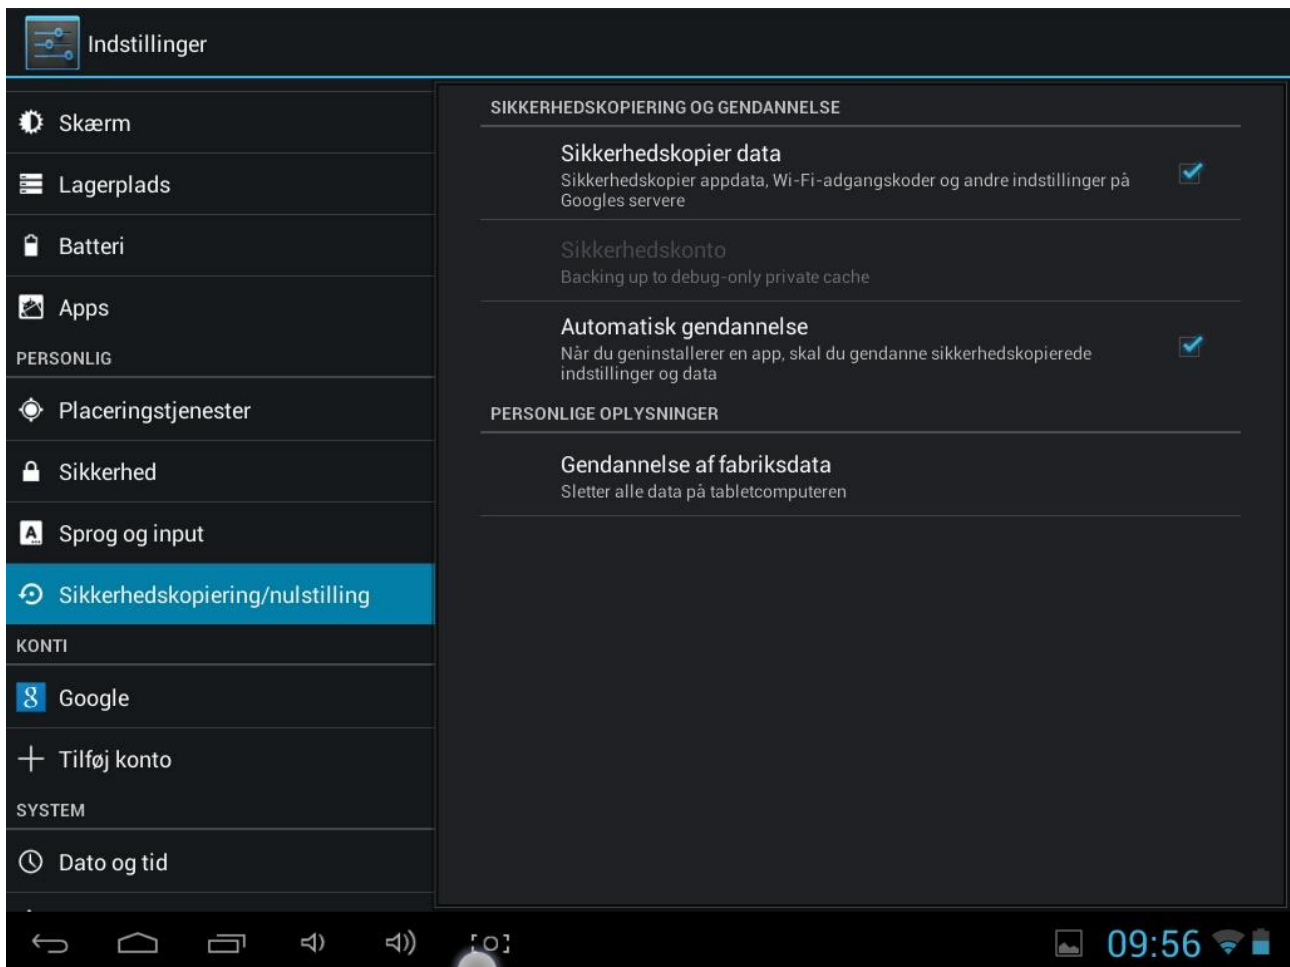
Indstillinger

Skærm

Lagerplads

Batteri

Apps

PERSONLIG

Placeringstjenester

Sikkerhed

Sprog og input

Sikkerhedskopiering/nulstilling

KONTI

Google

Tilføj konto

SYSTEM

Dato og tid

SIKKERHEDSKOPIERING OG GENDANNELSE

Sikkerhedskopier data
Sikkerhedskopier appdata, Wi-Fi-adgangskoder og andre indstillinger på Googles servere

Sikkerhedskonto
Backing up to debug-only private cache

Automatisk gendannelse
Når du geninstallerer en app, skal du gendanne sikkerhedskopierede indstillinger og data

PERSONLIGE OPLYSNINGER

Gendannelse af fabriksdata
Sletter alle data på tabletcomputeren

09:56